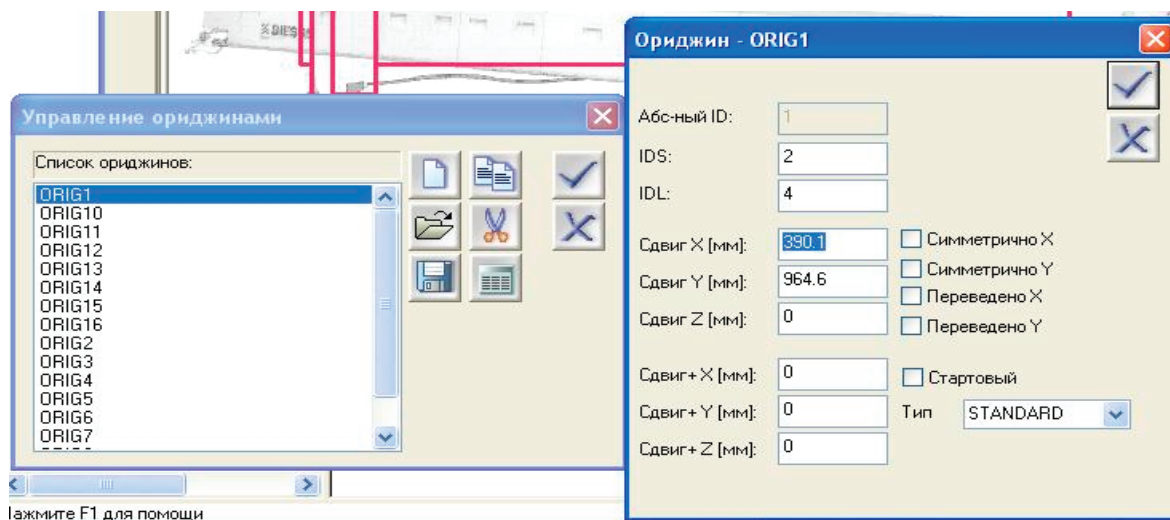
Управление ориджинами

Список ориджинов:

ORIG1
ORIG10
ORIG11
ORIG12
ORIG13
ORIG14
ORIG15
ORIG16
ORIG2
ORIG3
ORIG4
ORIG5
ORIG6
ORIG7

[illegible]ажмите F1 для помощи

Ориджин - ORIG1

Абс-ный ID: 1
IDS: 2
IDL: 4
Сдвиг X [мм]: 390.1
Сдвиг Y [мм]: 964.6
Сдвиг Z [мм]: 0
Симметрично X
Симметрично Y
Переведено X
Переведено Y
Сдвиг+ X [мм]: 0
Сдвиг+ Y [мм]: 0
Сдвиг+ Z [мм]: 0
Стартовый
Тип STANDARD